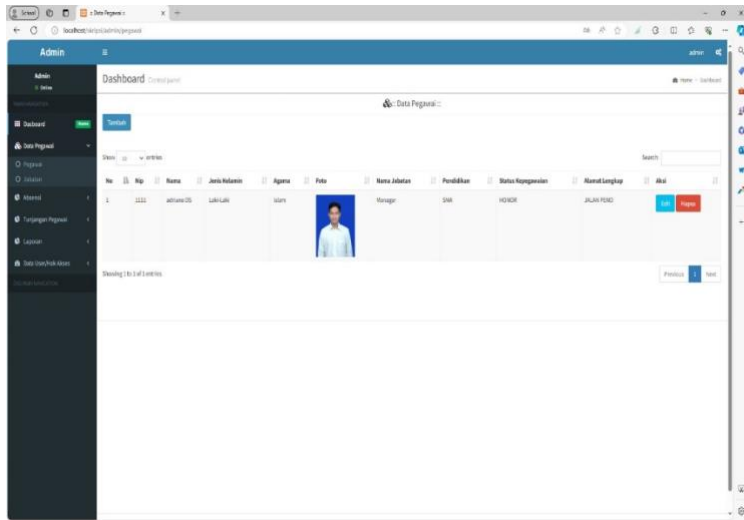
:: Data Pegawai ::

localhost/skripsi/admin/pegawai

Admin

admin

Admin
Online

Dashboard

Data Pegawai

Pegawai

Jabatan

Absensi

Tunjangan Pegawai

Laporan

Data User/Hak Akses

Dashboard Control panel

Home > Dashboard

:: Data Pegawai ::

Tambah

Show 10 entries

Search:

| No | Nip | Nama | Jenis Kelamin | Agama | Foto | Nama Jabatan | Pendidikan | Status Kepegawaian | Alamat Lengkap | Aksi |
|---|---|---|---|---|---|---|---|---|---|---|
| 1 | 1111 | adriano DS | Laki-Laki | Islam | | Manager | SMA | HONOR | JALAN PENO | Edit Hapus |

Showing 1 to 1 of 1 entries

Previous 1 Next